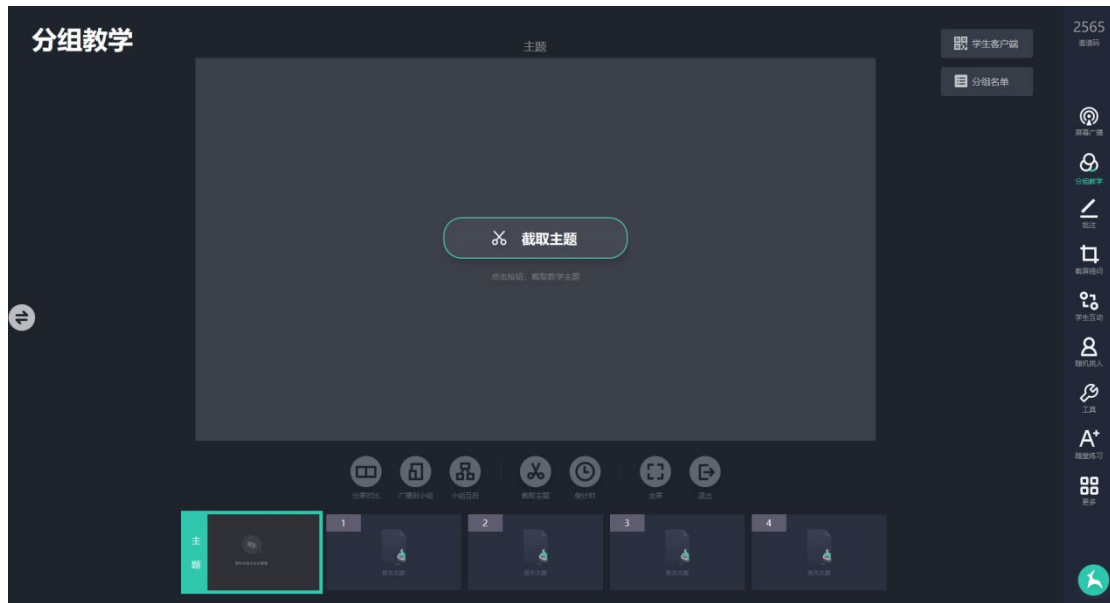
分组教学

主题

学生客户端

分组名单

2565
邀请码

截取主题

点击按钮，截取教学主题

屏幕广播
分组教学
批注
截屏提问
学生互动
随机抽人
工具
随堂练习
更多

分屏对比
广播到小组
小组互评
截取主题
倒计时
全屏
退出

主
题

1
暂无主题

2
暂无主题

3
暂无主题

4
暂无主题